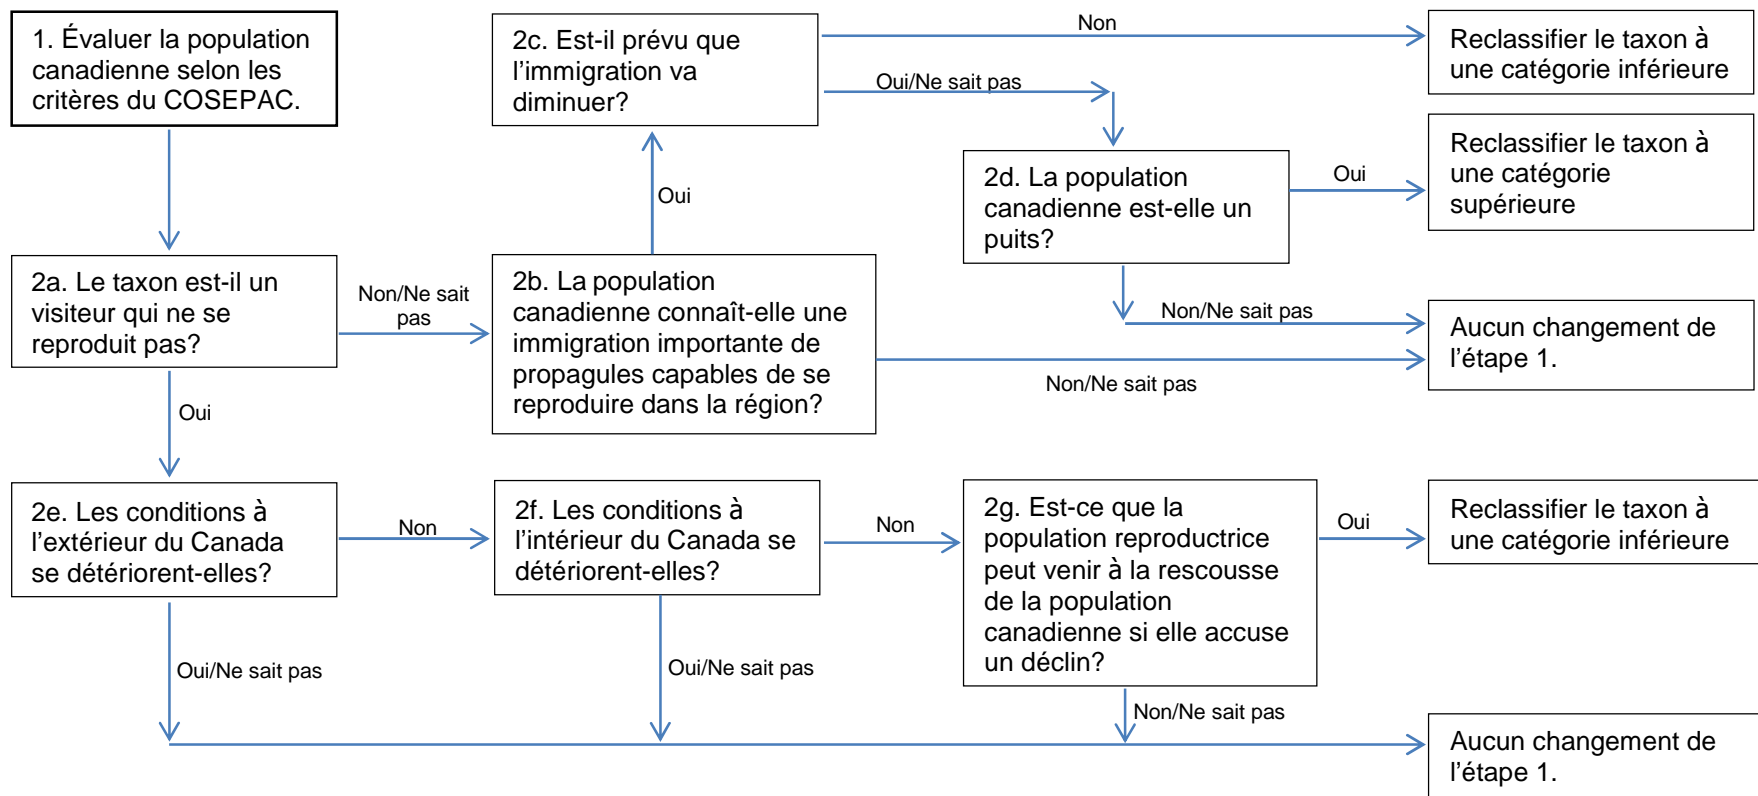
1. Évaluer la population canadienne selon les critères du COSEPAC.

2c. Est-il prévu que l'immigration va diminuer?

Non

Reclassifier le taxon à une catégorie inférieure

Oui/Ne sait pas

2d. La population canadienne est-elle un puits?

Oui

Reclassifier le taxon à une catégorie supérieure

Oui

2a. Le taxon est-il un visiteur qui ne se reproduit pas?

Non/Ne sait pas

2b. La population canadienne connaît-elle une immigration importante de propagules capables de se reproduire dans la région?

Non/Ne sait pas

Aucun changement de l'étape 1.

Non/Ne sait pas

Oui

2e. Les conditions à l'extérieur du Canada se détériorent-elles?

Non

2f. Les conditions à l'intérieur du Canada se détériorent-elles?

Non

2g. Est-ce que la population reproductrice peut venir à la rescousse de la population canadienne si elle accuse un déclin?

Oui

Reclassifier le taxon à une catégorie inférieure

Oui/Ne sait pas

Oui/Ne sait pas

Non/Ne sait pas

Aucun changement de l'étape 1.